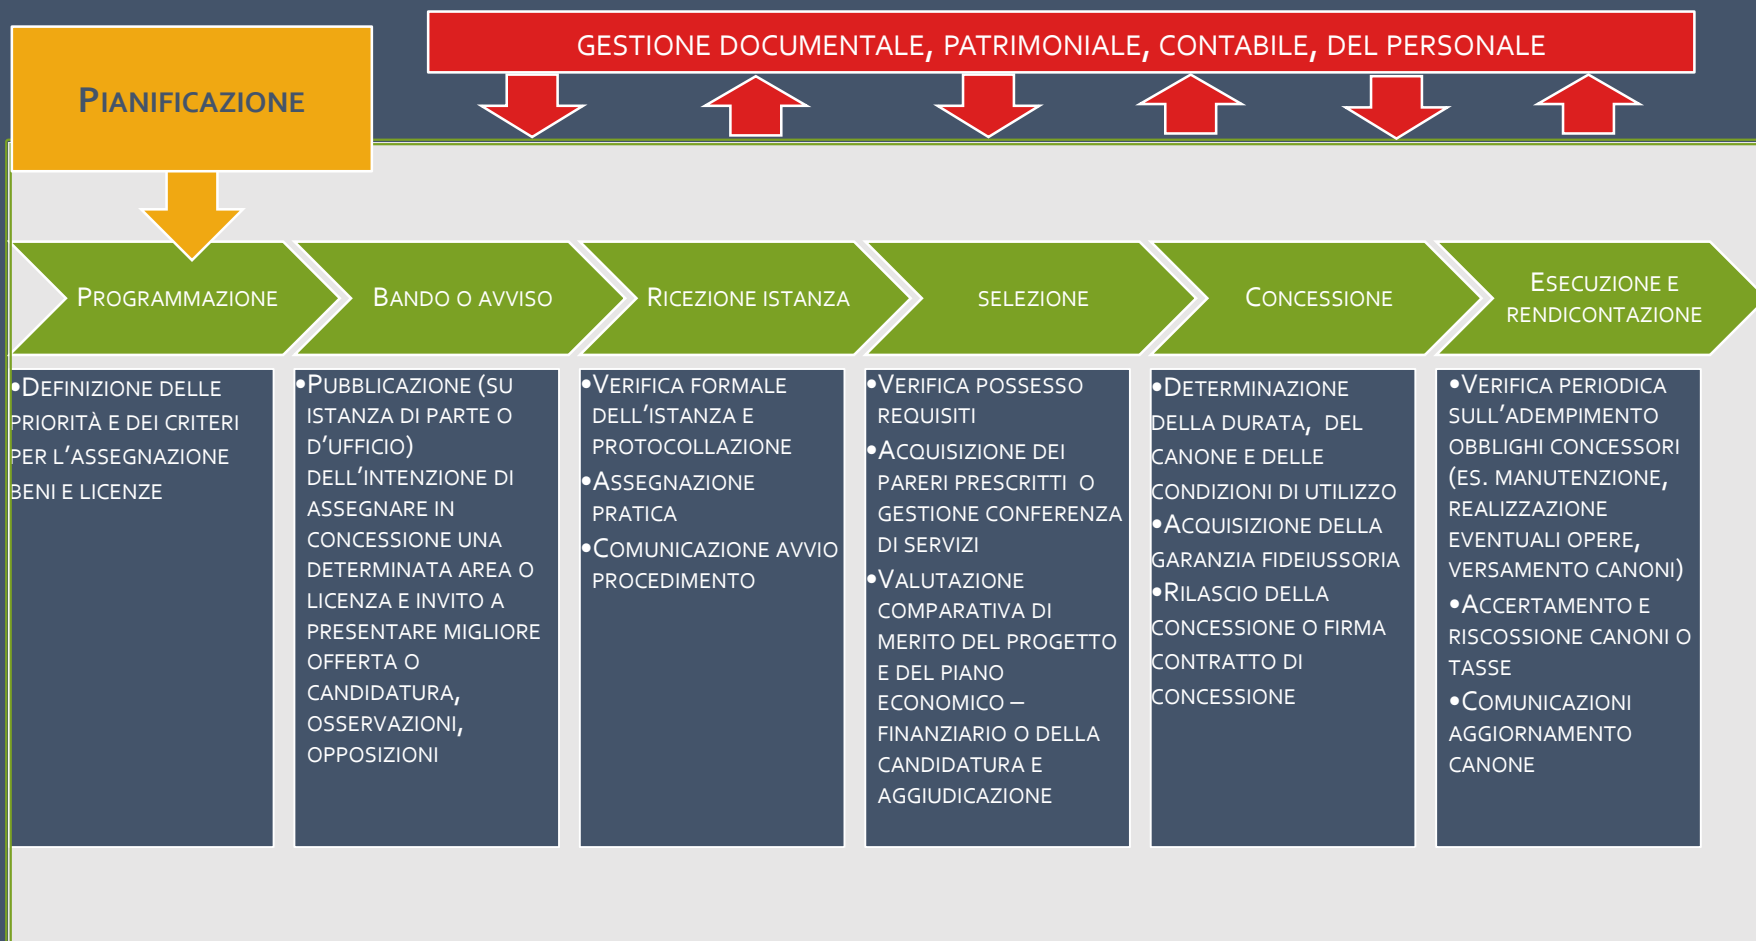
GESTIONE DOCUMENTALE, PATRIMONIALE, CONTABILE, DEL PERSONALE

PIANIFICAZIONE

PROGRAMMAZIONE

BANDO O AVVISO

RICEZIONE ISTANZA

SELEZIONE

CONCESSIONE

ESECUZIONE E RENDICONTAZIONE

•DEFINIZIONE DELLE PRIORITÀ E DEI CRITERI PER L'ASSEGNAZIONE BENI E LICENZE

•PUBBLICAZIONE (SU ISTANZA DI PARTE O D'UFFICIO) DELL'INTENZIONE DI ASSEGNARE IN CONCESSIONE UNA DETERMINATA AREA O LICENZA E INVITO A PRESENTARE MIGLIORE OFFERTA O CANDIDATURA, OSSERVAZIONI, OPPOSIZIONI

•VERIFICA FORMALE DELL'ISTANZA E PROTOCOLLAZIONE
•ASSEGNAZIONE PRATICA
•COMUNICAZIONE AVVIO PROCEDIMENTO

•VERIFICA POSSESSO REQUISITI
•ACQUISIZIONE DEI PARERI PRESCRITTI O GESTIONE CONFERENZA DI SERVIZI
•VALUTAZIONE COMPARATIVA DI MERITO DEL PROGETTO E DEL PIANO ECONOMICO – FINANZIARIO O DELLA CANDIDATURA E AGGIUDICAZIONE

•DETERMINAZIONE DELLA DURATA, DEL CANONE E DELLE CONDIZIONI DI UTILIZZO
•ACQUISIZIONE DELLA GARANZIA FIDEIUSSORIA
•RILASCIO DELLA CONCESSIONE O FIRMA CONTRATTO DI CONCESSIONE

•VERIFICA PERIODICA SULL'ADEMPIMENTO OBBLIGHI CONCESSORI (ES. MANUTENZIONE, REALIZZAZIONE EVENTUALI OPERE, VERSAMENTO CANONI)
•ACCERTAMENTO E RISCOSSIONE CANONI O TASSE
•COMUNICAZIONI AGGIORNAMENTO CANONE